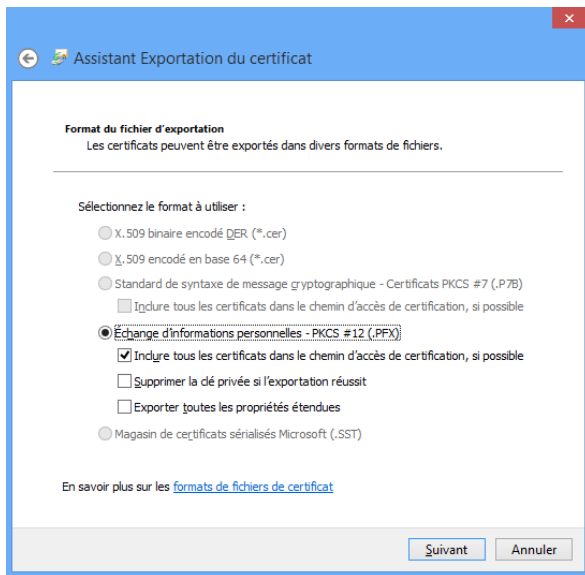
Assistant Exportation du certificat

Format du fichier d'exportation
Les certificats peuvent être exportés dans divers formats de fichiers.

Sélectionnez le format à utiliser :

X.509 binaire encodé DER (*.cer)

X.509 encodé en base 64 (*.cer)

Standard de syntaxe de message cryptographique - Certificats PKCS #7 (.P7B)

Inclure tous les certificats dans le chemin d'accès de certification, si possible

Échange d'informations personnelles - PKCS #12 (.PFX)

Inclure tous les certificats dans le chemin d'accès de certification, si possible

Supprimer la clé privée si l'exportation réussit

Exporter toutes les propriétés étendues

Magasin de certificats sérialisés Microsoft (.SST)

En savoir plus sur les formats de fichiers de certificat

Suivant

Annuler